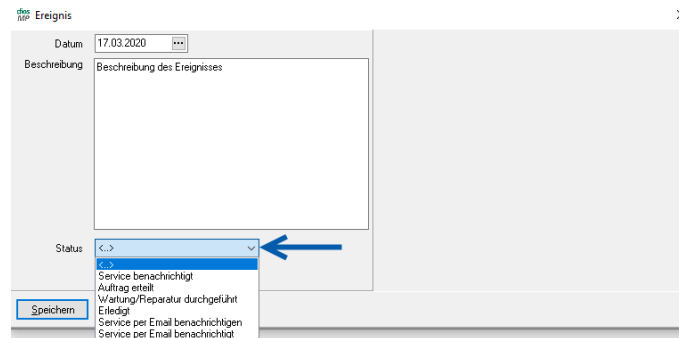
dios MP Ereignis

Datum 17.03.2020 ...

Beschreibung Beschreibung des Ereignisses

Status <..>

<..>
Service benachrichtigt
Auftrag erteilt
Wartung/Reparatur durchgeführt
Erledigt
Service per Email benachrichtigen
Service per Email benachrichtigt

Speichern